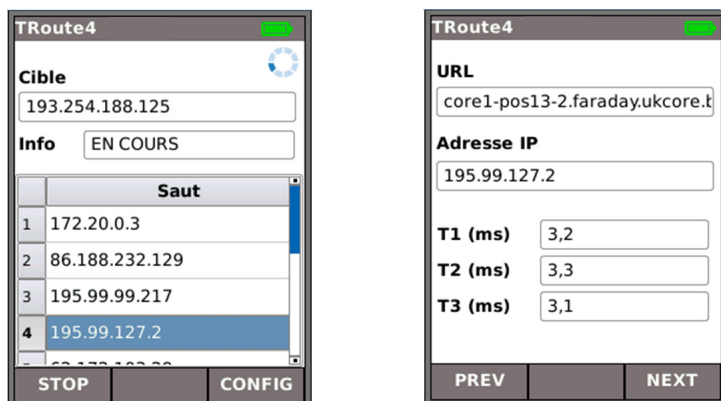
TRoute4

Cible

193.254.188.125

Info EN COURS

| | Saut |
|---|---|
| 1 | 172.20.0.3 |
| 2 | 86.188.232.129 |
| 3 | 195.99.99.217 |
| 4 | 195.99.127.2 |
| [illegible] | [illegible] |

STOP CONFIG

TRoute4

URL

core1-pos13-2.faraday.ukcore.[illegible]

Adresse IP

195.99.127.2

T1 (ms) 3,2

T2 (ms) 3,3

T3 (ms) 3,1

PREV NEXT